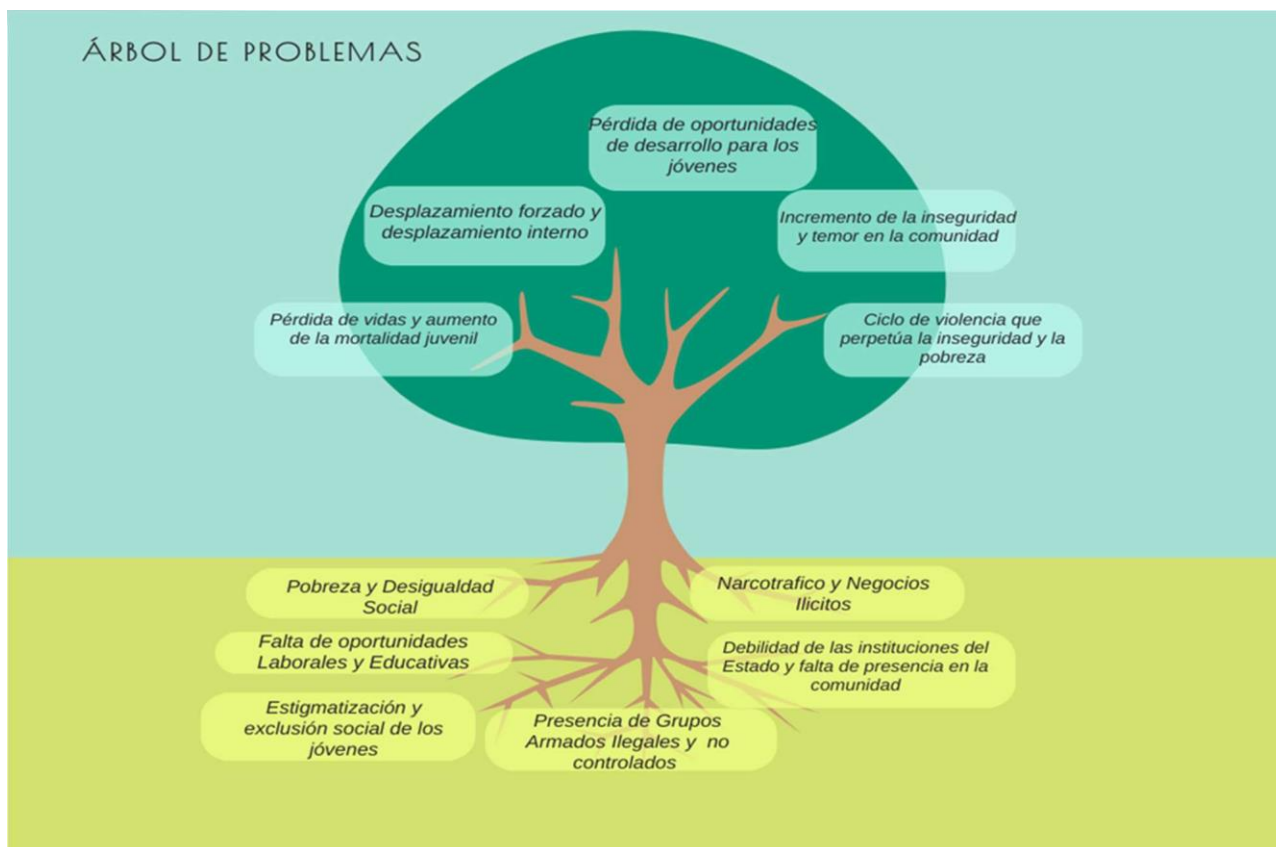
ÁRBOL DE PROBLEMAS

Pérdida de oportunidades de desarrollo para los jóvenes

Desplazamiento forzado y desplazamiento interno

Incremento de la inseguridad y temor en la comunidad

Pérdida de vidas y aumento de la mortalidad juvenil

Ciclo de violencia que perpetúa la inseguridad y la pobreza

Pobreza y Desigualdad Social

Narcotrafico y Negocios Ilicitos

Falta de oportunidades Laborales y Educativas

Debilidad de las instituciones del Estado y falta de presencia en la comunidad

Estigmatización y exclusión social de los jóvenes

Presencia de Grupos Armados Ilegales y no controlados